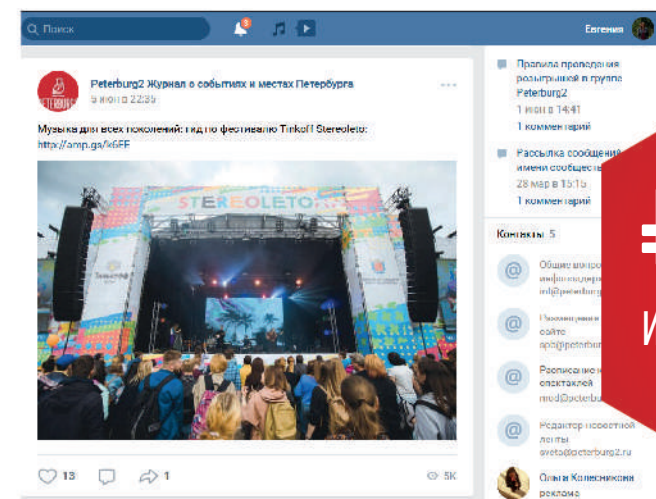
Поиск

Евгения

Peterburg2 Журнал о событиях и местах Петербурга
9 июня 22:39

Музыка для всех поколений: гид по фестивалю Tinkoff Stereoleto: http://amp.gs/k6FE

STEREOLETO

13 1 5K

Правила проведения розыгрышей в группе Peterburg2
1 июн в 14:41
1 комментарий

Рассылка сообщений имени сообщест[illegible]
28 мар в 15:1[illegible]
1 комментарий

Контакты 5

Общие вопро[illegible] инфоподдер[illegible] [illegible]@peterburg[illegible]

Размещения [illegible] сайте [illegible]@peterbu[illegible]

Расписание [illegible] спектаклей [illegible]@peterbu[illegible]

Редактор новостной ленты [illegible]@peterburg2.ru

Ольга Колесникова
реклама

И